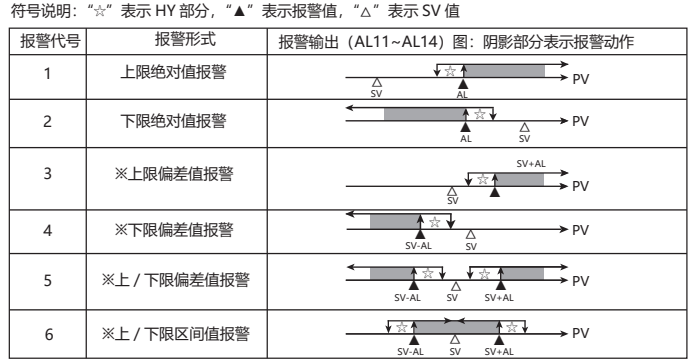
符号说明："☆" 表示 HY 部分，"▲" 表示报警值，"△" 表示 SV 值

| 报警代号 | 报警形式 | 报警输出（AL11~AL14）图：阴影部分表示报警动作 |
|---|---|---|
| 1 | 上限绝对值报警 | ☆ SV AL PV |
| 2 | 下限绝对值报警 | ☆ AL SV PV |
| 3 | ※上限偏差值报警 | SV+AL ☆ SV PV |
| 4 | ※下限偏差值报警 | ☆ SV-AL SV PV |
| 5 | ※上 / 下限偏差值报警 | ☆ ☆ SV-AL SV SV+AL PV |
| 6 | ※上 / 下限区间值报警 | ☆ ☆ SV-AL SV SV+AL PV |